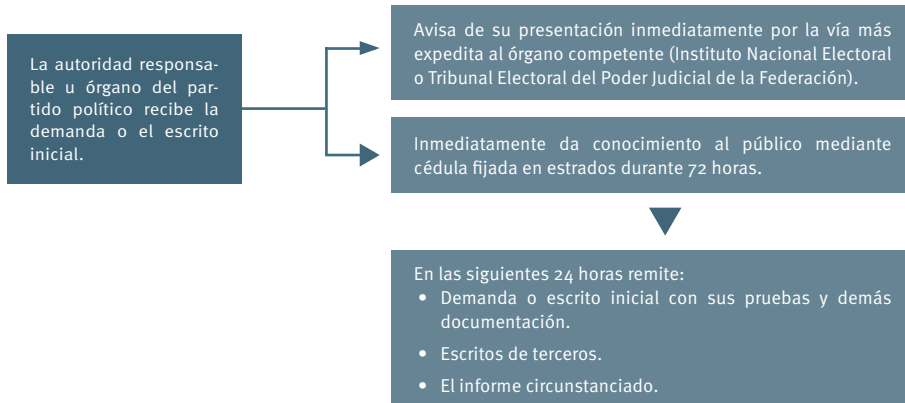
La autoridad responsable u órgano del partido político recibe la demanda o el escrito inicial.

Avisa de su presentación inmediatamente por la vía más expedita al órgano competente (Instituto Nacional Electoral o Tribunal Electoral del Poder Judicial de la Federación).

Inmediatamente da conocimiento al público mediante cédula fijada en estrados durante 72 horas.

En las siguientes 24 horas remite:
• Demanda o escrito inicial con sus pruebas y demás documentación.
• Escritos de terceros.
• El informe circunstanciado.